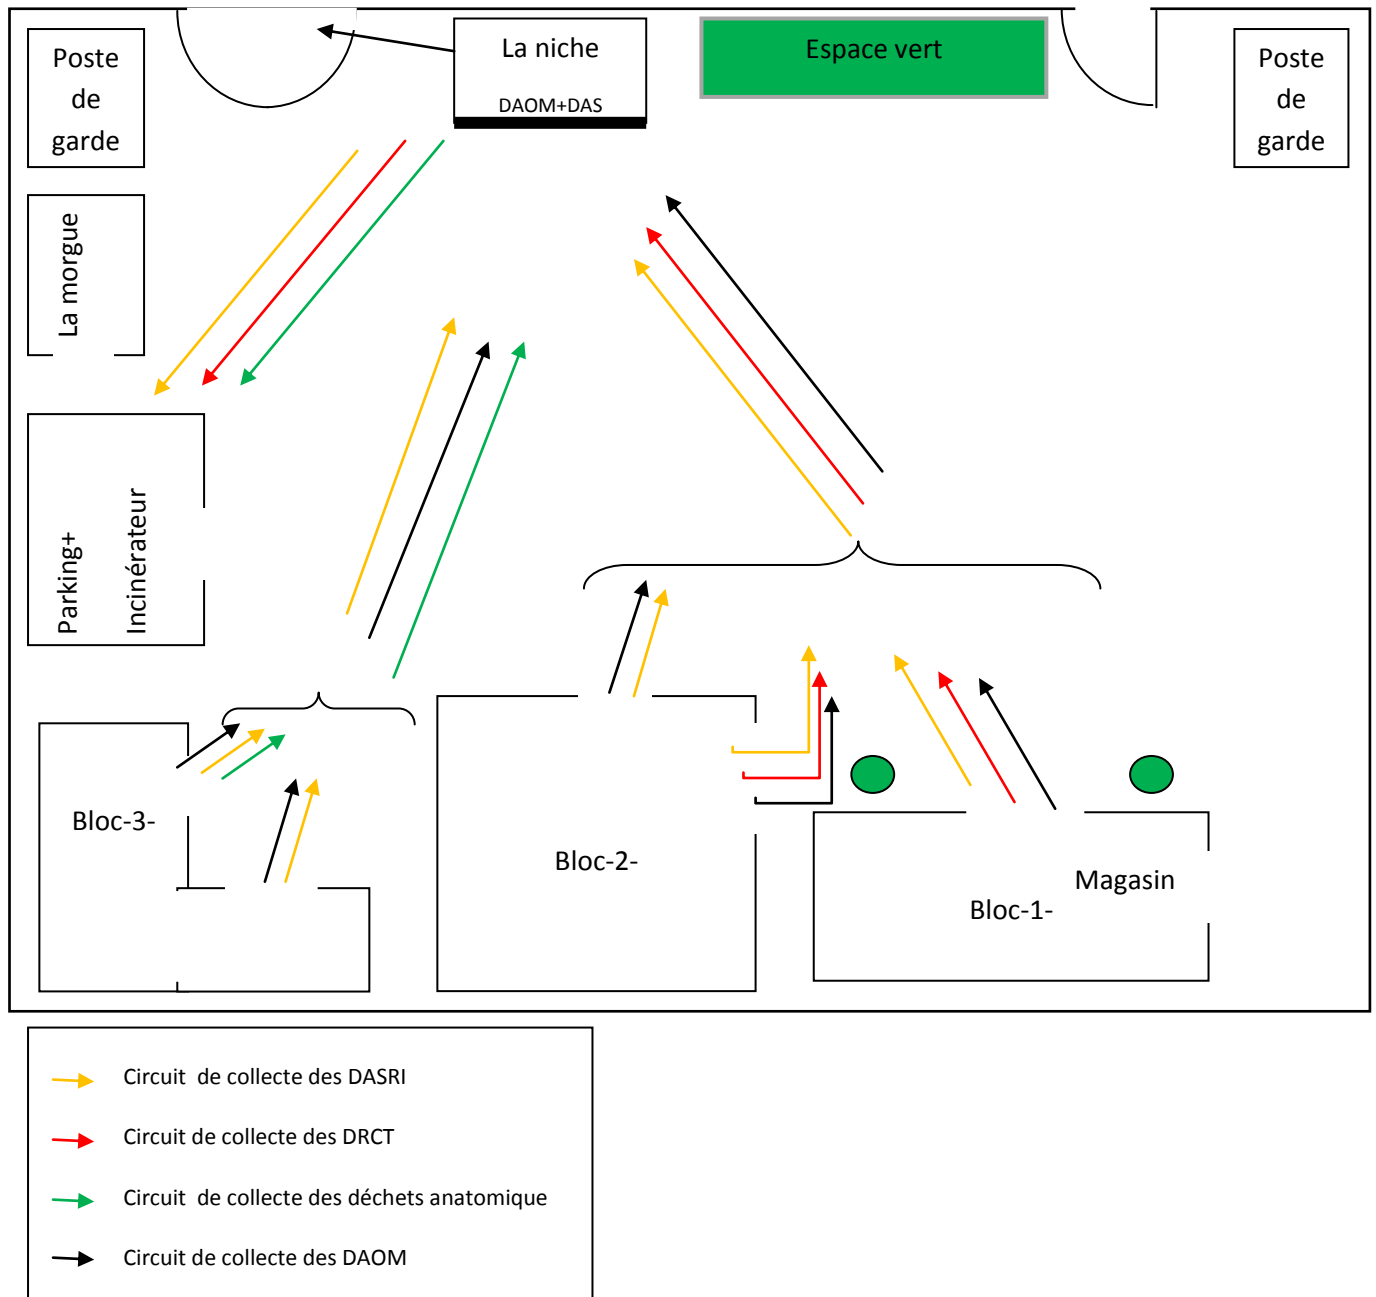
Poste de garde

La niche

DAOM+DAS

Espace vert

Poste de garde

La morgue

Parking+ Incinérateur

Bloc-3-

Bloc-2-

Magasin

Bloc-1-

Circuit de collecte des DASRI

Circuit de collecte des DRCT

Circuit de collecte des déchets anatomique

Circuit de collecte des DAOM